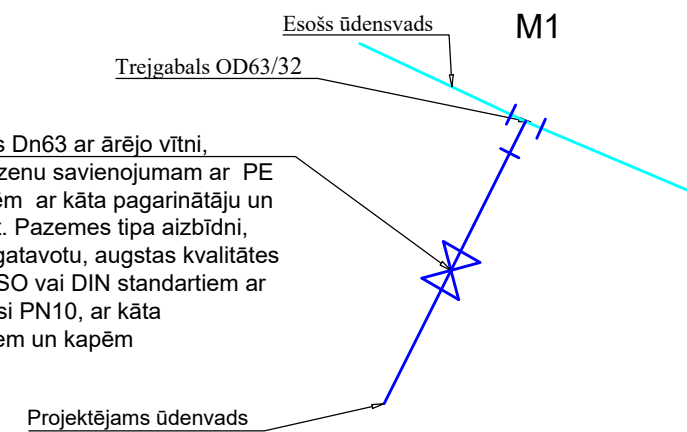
Esošs ūdensvads

M1

Trejgabals OD63/32

s Dn63 ar ārējo vītni, zenu savienojumam ar PE ēm ar kāta pagarinātāju un t. Pazemes tipa aizbīdni, gatavotu, augstas kvalitātes SO vai DIN standartiem ar si PN10, ar kāta em un kapēm

Projektējams ūdenvads